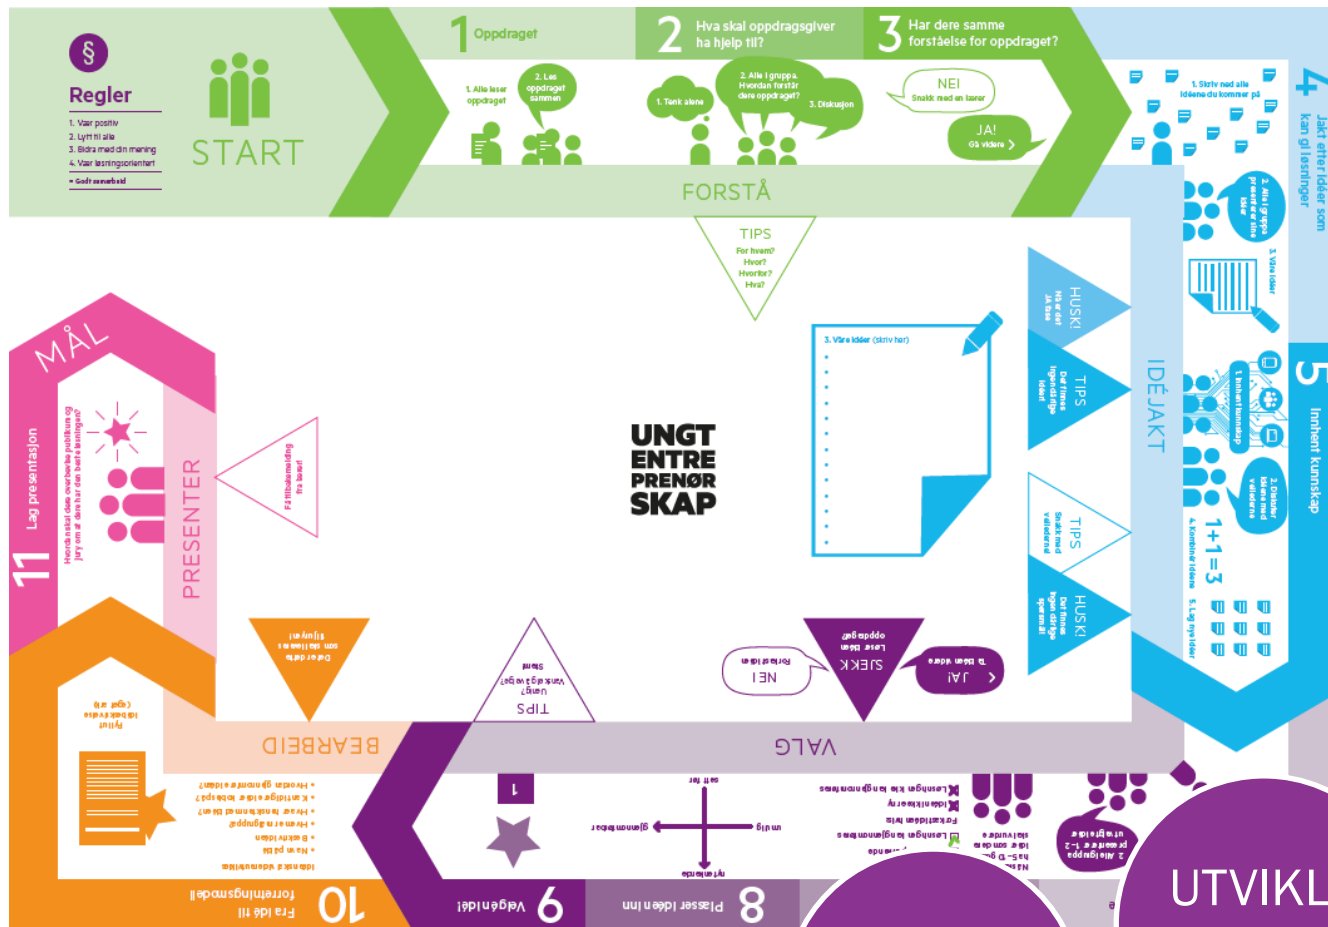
§
Regler
1. Vær positiv
2. Lytt til alle
3. Bidra med din mening
4. Vær løsningsorientert
= Godt samarbeid

START

1 Oppdraget
1. Alle leser oppdraget
2. Les oppdraget sammen

2 Hva skal oppdragsgiver ha hjelp til?
1. Tenk alene
2. Alle i gruppa. Hvordan forstår dere oppdraget?
3. Diskusjon

3 Har dere samme forståelse for oppdraget?
NEI
Snakk med en lærer
JA!
Gå videre

FORSTÅ

TIPS
For hvem?
Hvor?
Hvorfor?
Hva?

4 Jakt etter idéer som kan gi løsninger
1. Skriv ned alle idéene du kommer på
2. Alle i gruppa presenterer sine idéer
3. Våre idéer

5 Innhent kunnskap
1. Innhent kunnskap
2. Diskuter idéene med veilederne
1+1=3
4. Kombiner idéene
5. Lag nye idéer

IDÉJAKT

HUSK!
Nå er det JA tiae

TIPS
Det finnes ingen dårlige idéer!

TIPS
Snakk med veilederne

HUSK!
Det finnes ingen dårlige spørsmål!

3. Våre idéer (skriv her)

UNGT ENTREPRENØRSKAP

MÅL
11 Lag presentasjon
Hvordan skal dere overbevise publikum og jury om at dere har den beste løsningen?

PRESENTER

Få tilbakemelding fra lærer!

Dette er dette som skal løses i tiljuryen!

TIPS
Uenig? Vanskelig å velge? Stem!

SJEKK
Løser idéen oppdraget?
NEI
Forbedre
JA!
Ta idéen videre

BEARBEID

VALG

Fyll ut idébeskrivelse (egt ark)

• Hva er målgruppa?
• Beskriv idéen
• Hva er på bildet?
• Hvem er målgruppe?
• Hvor er den til salgs?
• Kan idéen realiseres?
• Hvordan gjennomføre idéen?

Idémidlet skal videreutvikles

10 Fra idé til forretningsmodell
9 Velg idéen!
8 Plasser idéen inn

1
nyttig
lite nytt
lite gjennomførbar
mulig

Løsninger kan lang bare gjennomføres
Idé i klikkerne
Forkast idéen helt
Løsninger kan gjennomføres

2. Alle i gruppa presenterer 1–2 utvalgte idéer

UTVIKL